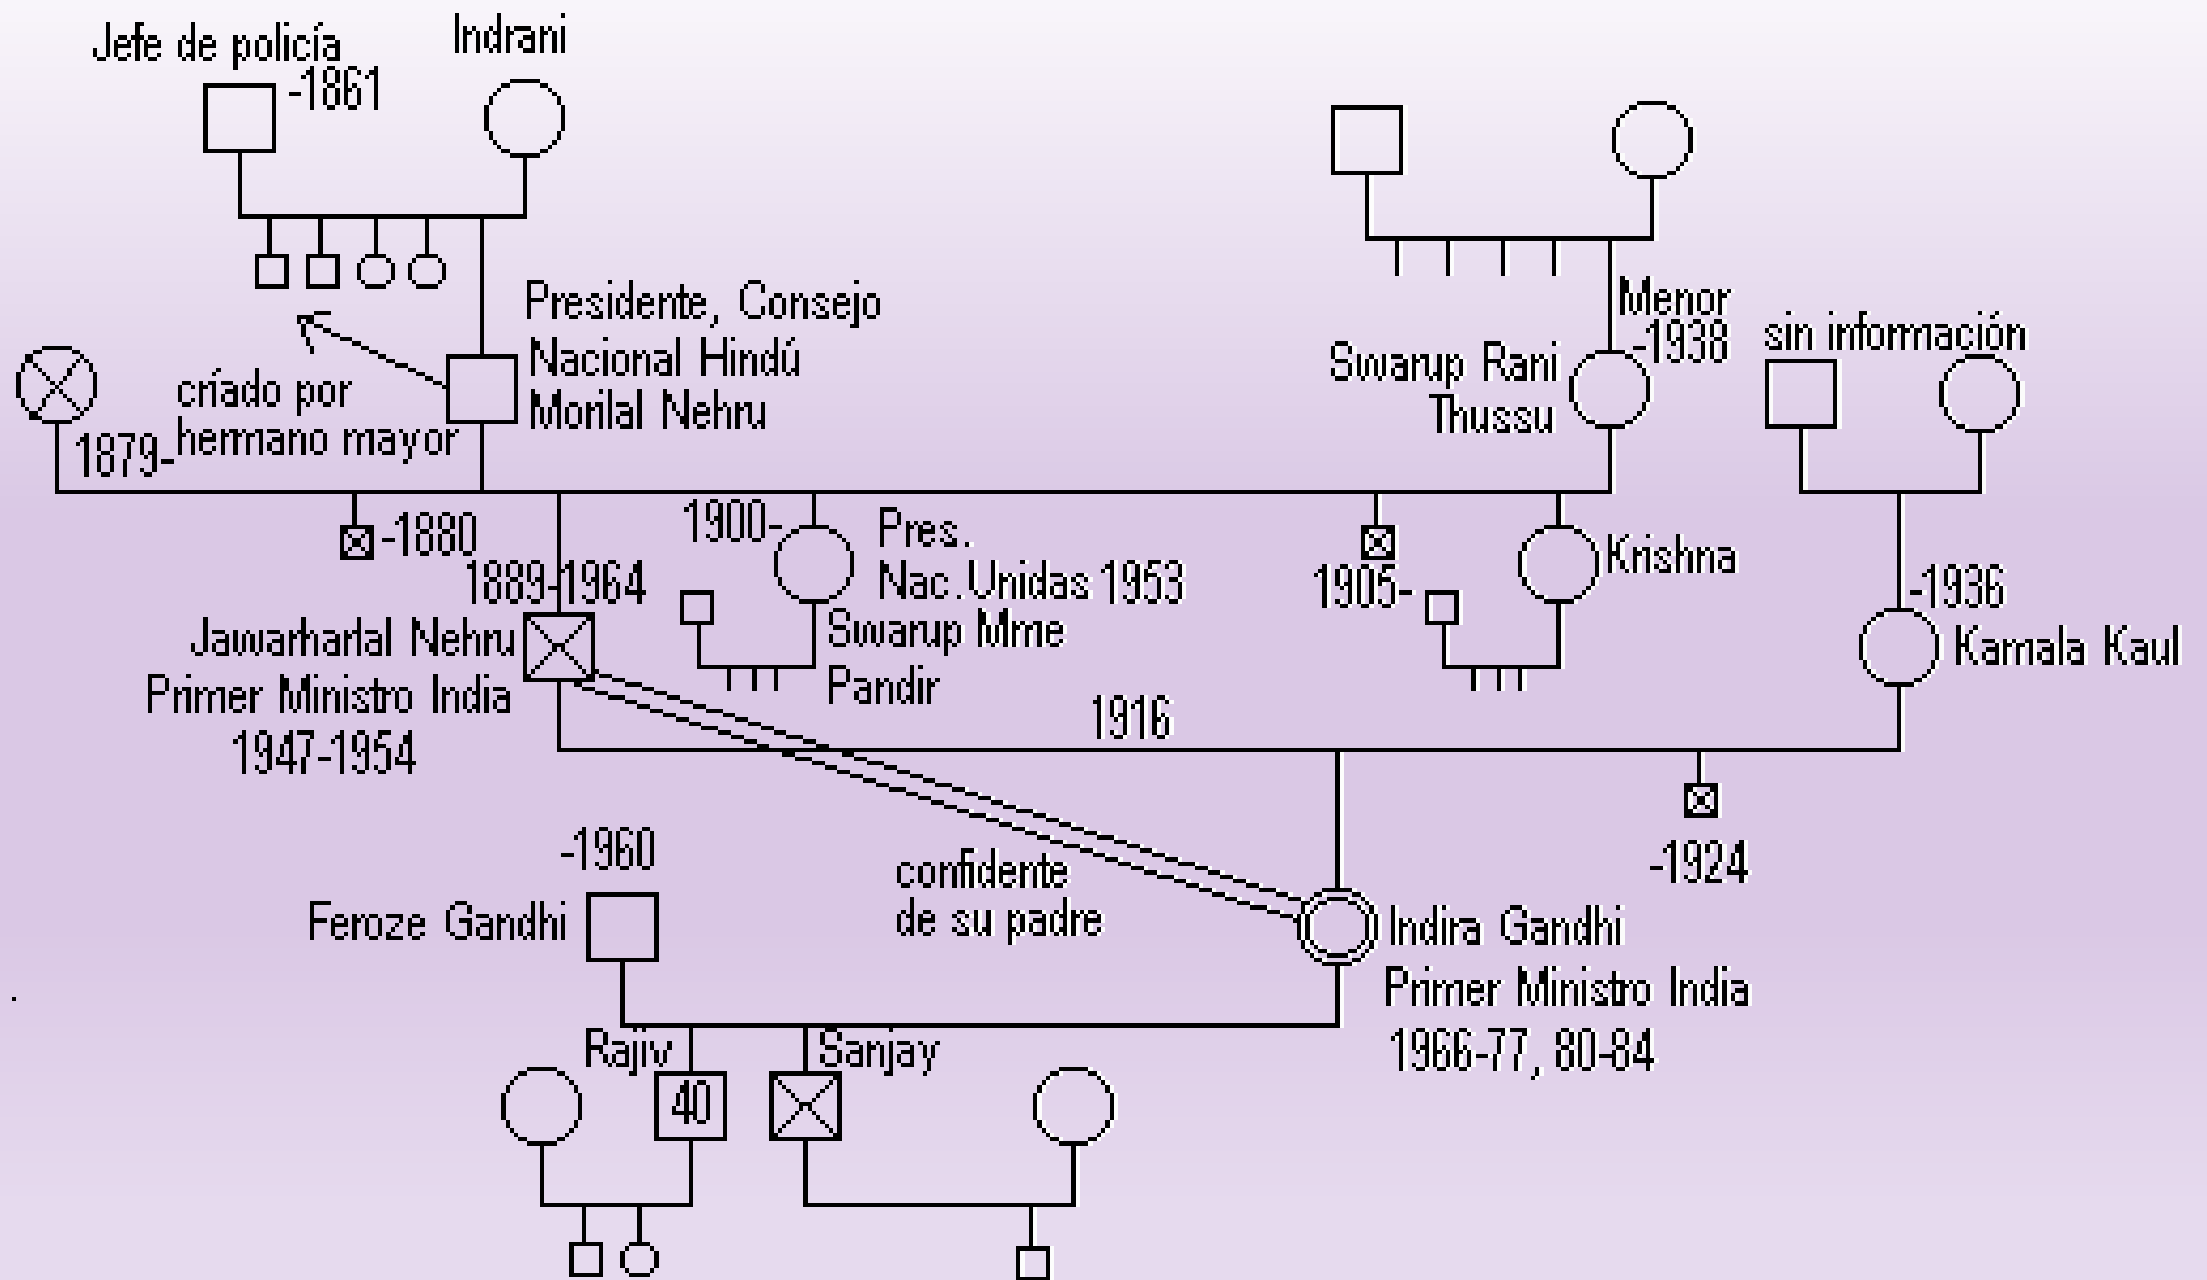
Jefe de policía
-1861
Indrani

Presidente, Consejo Nacional Hindú Morilal Nehru

criado por hermano mayor

1879-

-1880

Menor
-1938
Swarup Rani Thussu

sin información

1900-
Pres. Nac.Unidas 1953
Swarup Mme Pandir

1905-
Krishna

-1936
Kamala Kaul

1889-1964
Jawarharlal Nehru
Primer Ministro India
1947-1954

1916

-1924

-1960
Feroze Gandhi

confidente de su padre

Indira Gandhi
Primer Ministro India
1966-77, 80-84

Rajiv
40
Sanjay